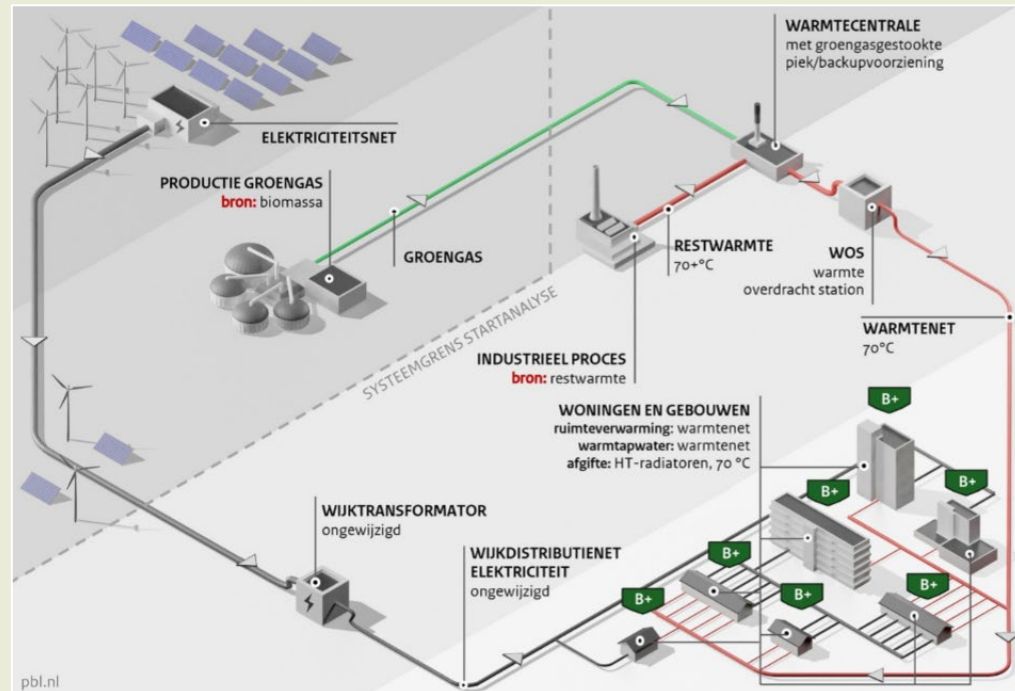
WARMTECENTRALE
met groengasgestookte piek/backupvoorziening

ELEKTRICITEITSNET

PRODUCTIE GROENGAS
bron: biomassa

GROENGAS

RESTWARMTE
70+°C

WOS
warmte overdracht station

WARMTENET
70°C

SYSTEEMGRENS STARTANALYSE

INDUSTRIEEL PROCES
bron: restwarmte

WONINGEN EN GEBOUWEN
ruimteverwarming: warmtenet
warmtapwater: warmtenet
afgifte: HT-radiatoren, 70 °C

B+

B+

B+

B+

B+

B+

B+

WIJKTRANSFORMATOR
ongewijzigd

WIJKDISTRIBUTIENET ELEKTRICITEIT
ongewijzigd

pbl.nl